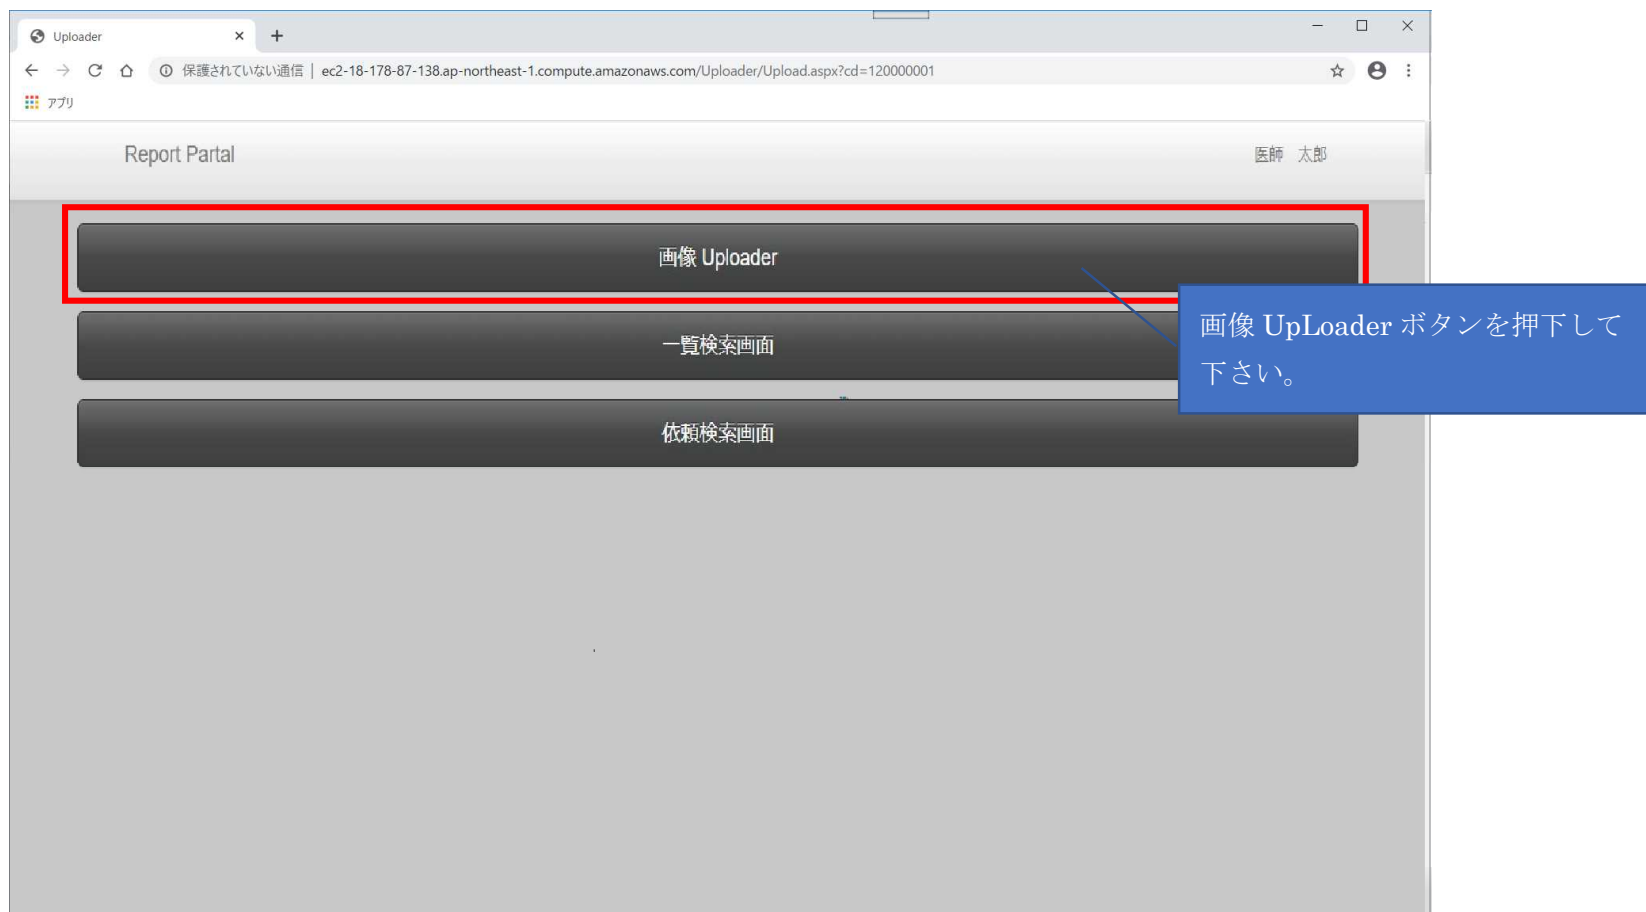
Uploader

保護されていない通信 | ec2-18-178-87-138.ap-northeast-1.compute.amazonaws.com/Uploader/Upload.aspx?cd=120000001

アプリ

Report Partal

医師 太郎

画像 Uploader

一覧検索画面

依頼検索画面

画像 UpLoader ボタンを押下して下さい。